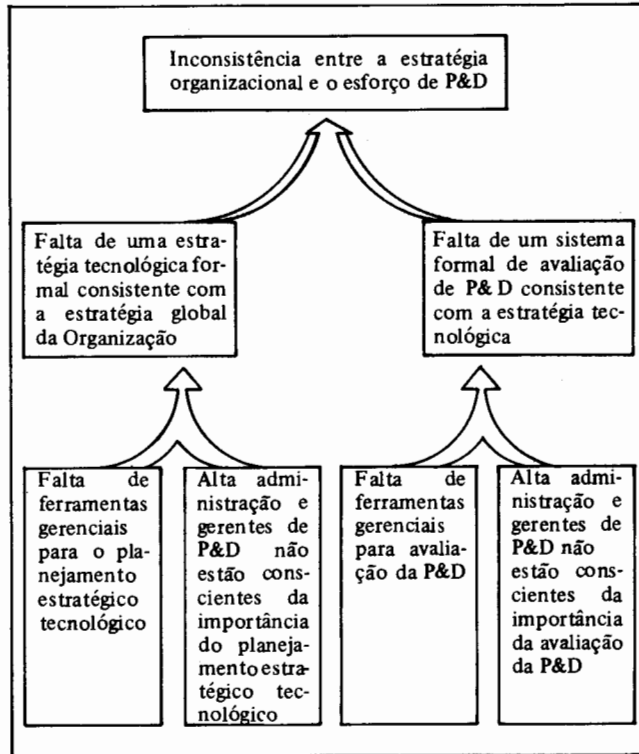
Inconsistência entre a estratégia organizacional e o esforço de P&D

Falta de uma estratégia tecnológica formal consistente com a estratégia global da Organização

Falta de um sistema formal de avaliação de P&D consistente com a estratégia tecnológica

Falta de ferramentas gerenciais para o planejamento estratégico tecnológico

Alta administração e gerentes de P&D não estão conscientes da importância do planejamento estratégico tecnológico

Falta de ferramentas gerenciais para avaliação da P&D

Alta administração e gerentes de P&D não estão conscientes da importância da avaliação da P&D